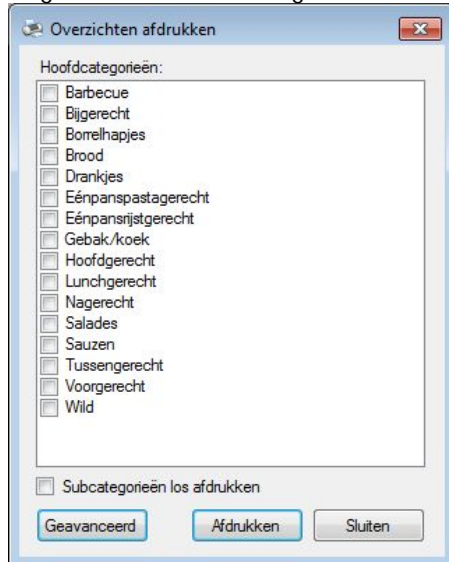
Overzichten afdrukken

Hoofdcategorieën:

Barbecue
Bijgerecht
Borrelhapjes
Brood
Drankjes
Eénpanspastagerecht
Eénpansrijstgerecht
Gebak/koek
Hoofdgerecht
Lunchgerecht
Nagerecht
Salades
Sauzen
Tussengerecht
Voorgerecht
Wild

Subcategorieën los afdrukken

Geavanceerd
Afdrukken
Sluiten